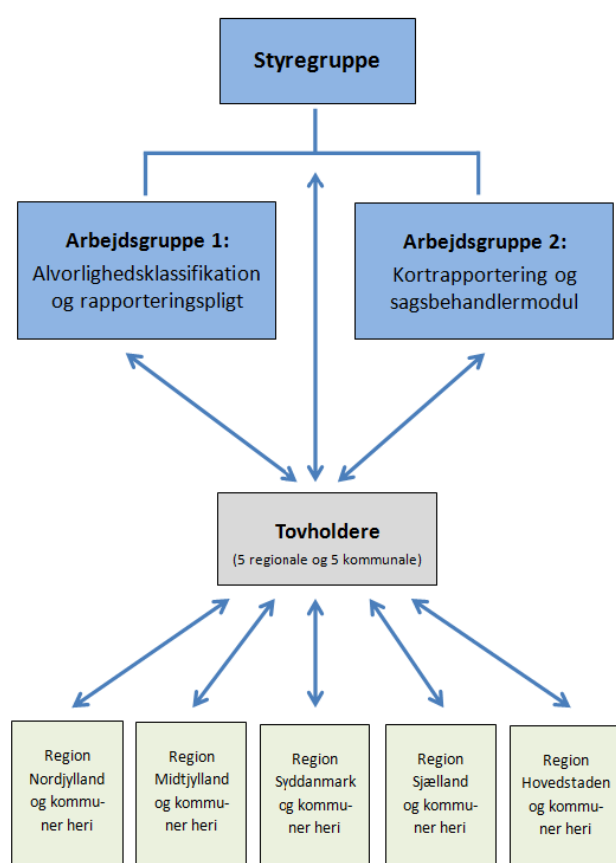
Styregruppe

Arbejdsgruppe 1:
Alvorlighedsklassifikation og rapporteringspligt

Arbejdsgruppe 2:
Kortrapportering og sagsbehandlermodul

Tovholdere
(5 regionale og 5 kommunale)

Region Nordjylland og kommuner heri

Region Midtjylland og kommuner heri

Region Syddanmark og kommuner heri

Region Sjælland og kommuner heri

Region Hovedstaden og kommuner heri